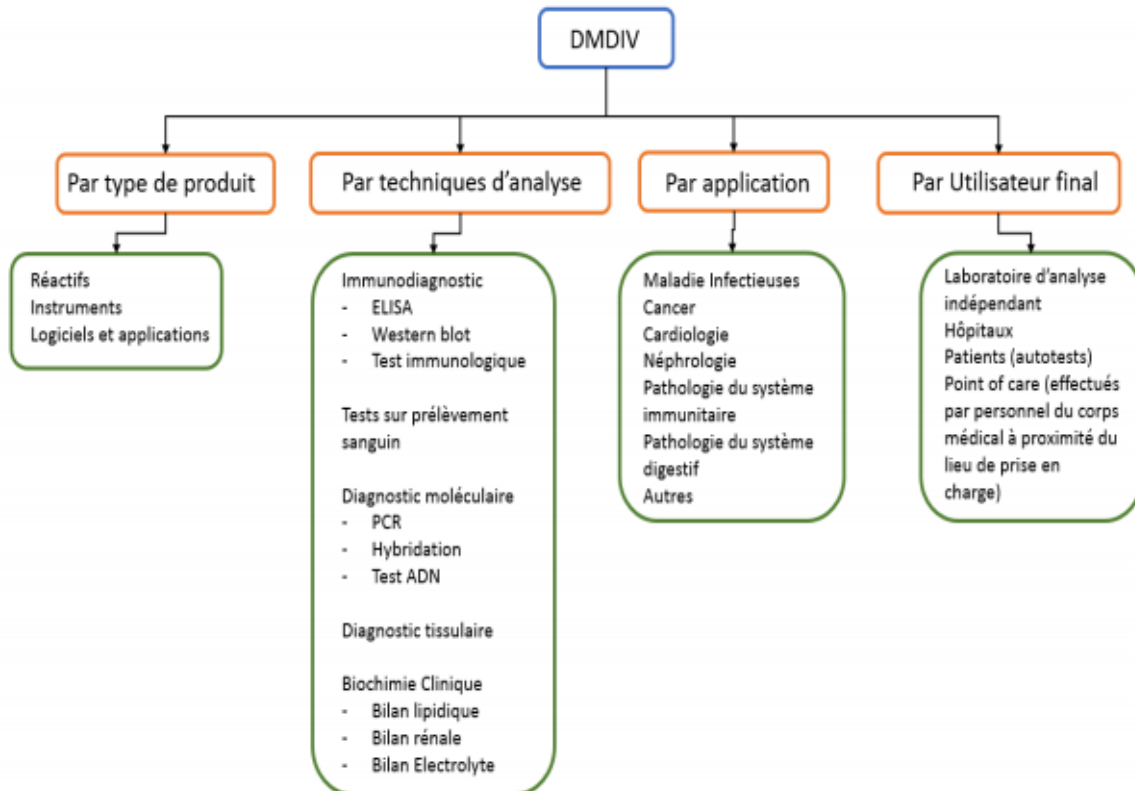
DMDIV

Par type de produit

Réactifs
Instruments
Logiciels et applications

Par techniques d'analyse

Immunodiagnostic
- ELISA
- Western blot
- Test immunologique

Tests sur prélèvement sanguin

Diagnostic moléculaire
- PCR
- Hybridation
- Test ADN

Diagnostic tissulaire

Biochimie Clinique
- Bilan lipidique
- Bilan rénale
- Bilan Electrolyte

Par application

Maladie Infectieuses
Cancer
Cardiologie
Néphrologie
Pathologie du système immunitaire
Pathologie du système digestif
Autres

Par Utilisateur final

Laboratoire d'analyse indépendant
Hôpitaux
Patients (autotests)
Point of care (effectués par personnel du corps médical à proximité du lieu de prise en charge)